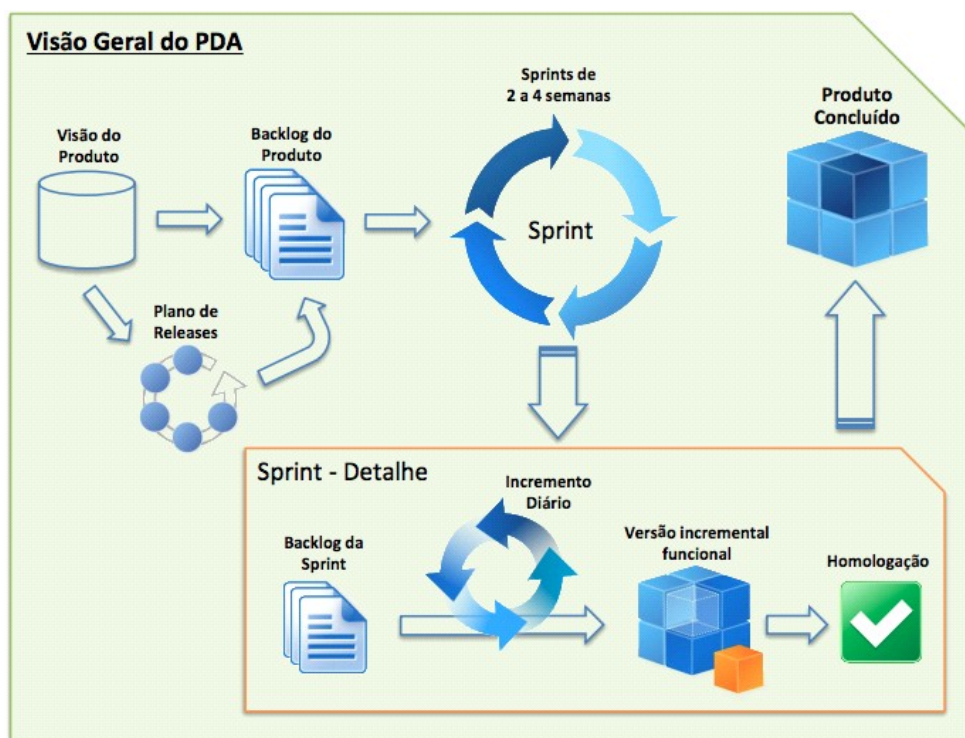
Visão Geral do PDA

Visão do Produto

Backlog do Produto

Sprints de 2 a 4 semanas

Sprint

Produto Concluído

Plano de Releases

Sprint - Detalhe

Incremento Diário

Backlog da Sprint

Versão incremental funcional

Homologação